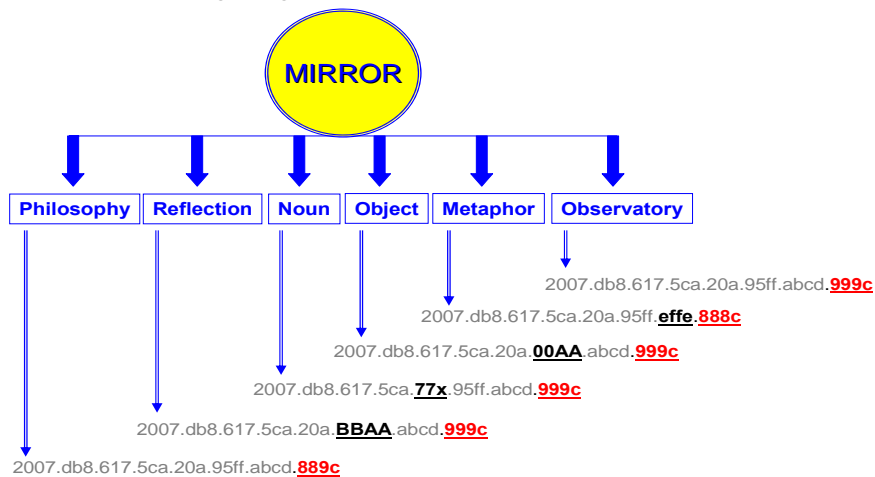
MIRROR

Philosophy
Reflection
Noun
Object
Metaphor
Observatory

2007.db8.617.5ca.20a.95ff.abcd.999c

2007.db8.617.5ca.20a.95ff.effe.888c

2007.db8.617.5ca.20a.00AA.abcd.999c

2007.db8.617.5ca.77x.95ff.abcd.999c

2007.db8.617.5ca.20a.BBAA.abcd.999c

2007.db8.617.5ca.20a.95ff.abcd.889c